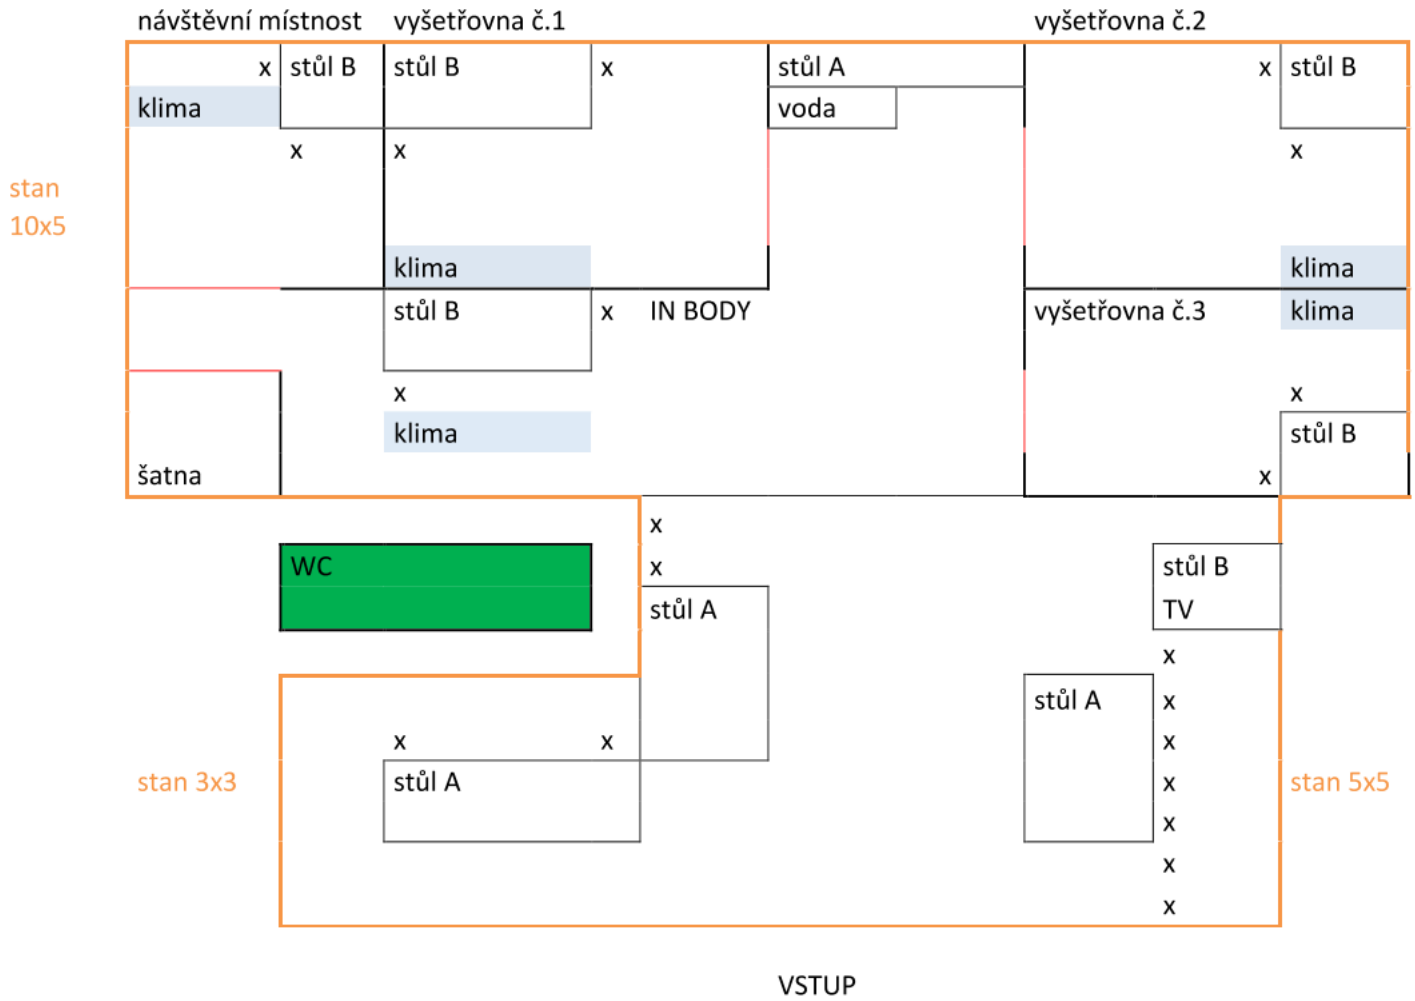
návštěvní místnost vyšetřovna č.1 vyšetřovna č.2

x stůl B stůl B x stůl A x stůl B

klima voda

x x x

stan 10x5

klima klima

stůl B x IN BODY vyšetřovna č.3 klima

x x

klima stůl B

šatna x

x

WC x stůl B

stůl A TV

x

stůl A x

x x x

stan 3x3 stůl A x stan 5x5

x

x

x

VSTUP